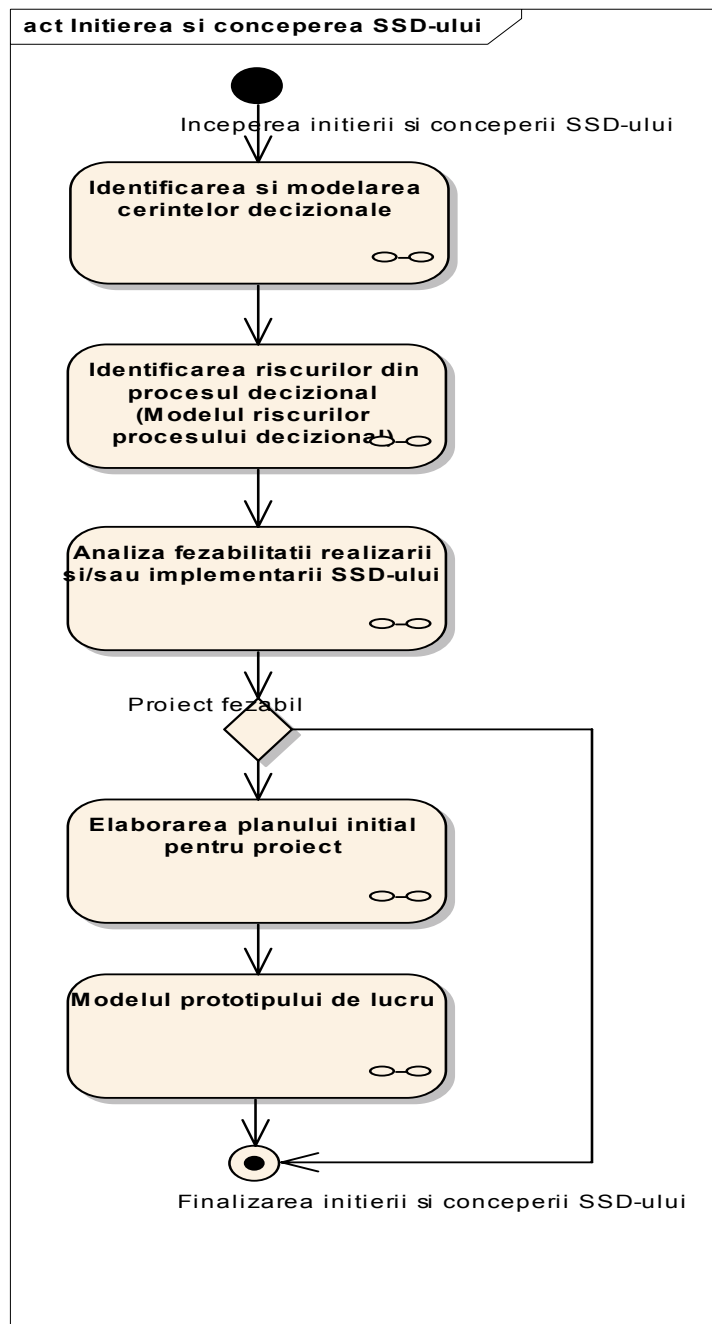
act Initierea si conceperea SSD-ului

Inceperea initierii si conceperii SSD-ului

Identificarea si modelarea cerintelor decizionale

Identificarea riscurilor din procesul decizional (Modelul riscurilor procesului decizional)

Analiza fezabilitatii realizarii si/sau implementarii SSD-ului

Proiect fezabil

Elaborarea planului initial pentru proiect

Modelul prototipului de lucru

Finalizarea initierii si conceperii SSD-ului